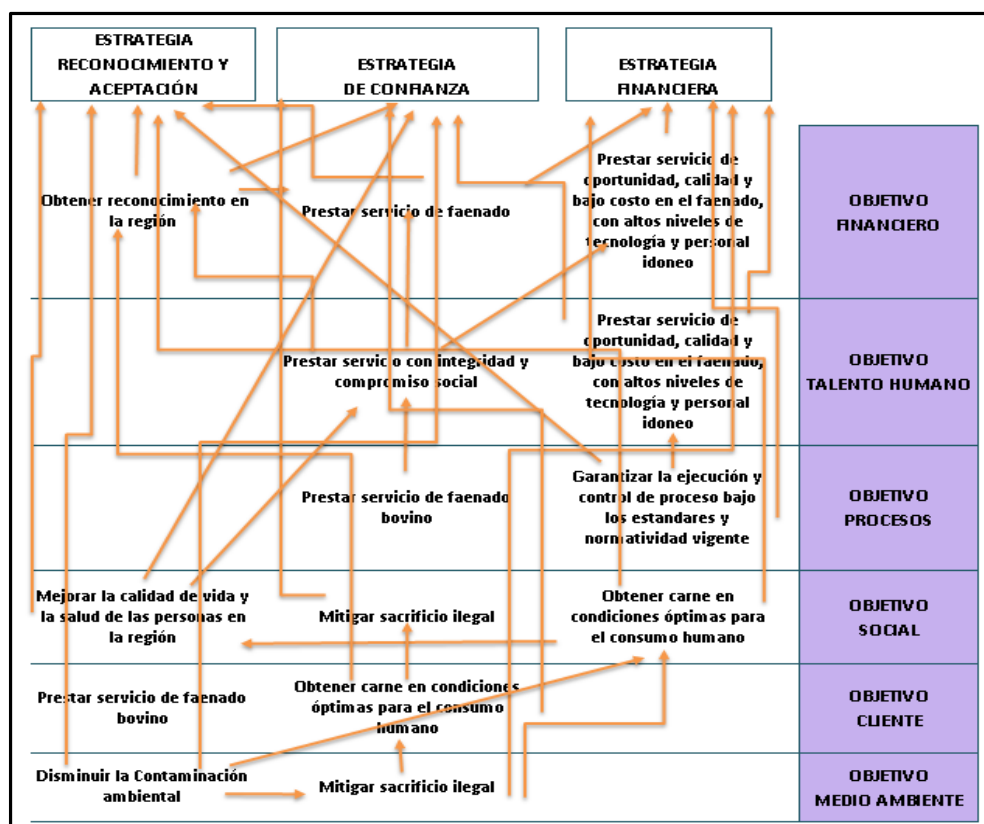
ESTRATEGIA RECONOCIMIENTO Y ACEPTACIÓN

ESTRATEGIA DE CONFIANZA

ESTRATEGIA FINANCIERA

Obtener reconocimiento en la región

Prestar servicio de faenado

Prestar servicio de oportunidad, calidad y bajo costo en el faenado, con altos niveles de tecnología y personal idoneo

OBJETIVO FINANCIERO

Prestar servicio con integridad y compromiso social

Prestar servicio de oportunidad, calidad y bajo costo en el faenado, con altos niveles de tecnología y personal idoneo

OBJETIVO TALENTO HUMANO

Prestar servicio de faenado bovino

Garantizar la ejecución y control de proceso bajo los estandares y normatividad vigente

OBJETIVO PROCESOS

Mejorar la calidad de vida y la salud de las personas en la región

Mitigar sacrificio ilegal

Obtener carne en condiciones óptimas para el consumo humano

OBJETIVO SOCIAL

Prestar servicio de faenado bovino

Obtener carne en condiciones óptimas para el consumo humano

OBJETIVO CLIENTE

Disminuir la Contaminación ambiental

Mitigar sacrificio ilegal

OBJETIVO MEDIO AMBIENTE